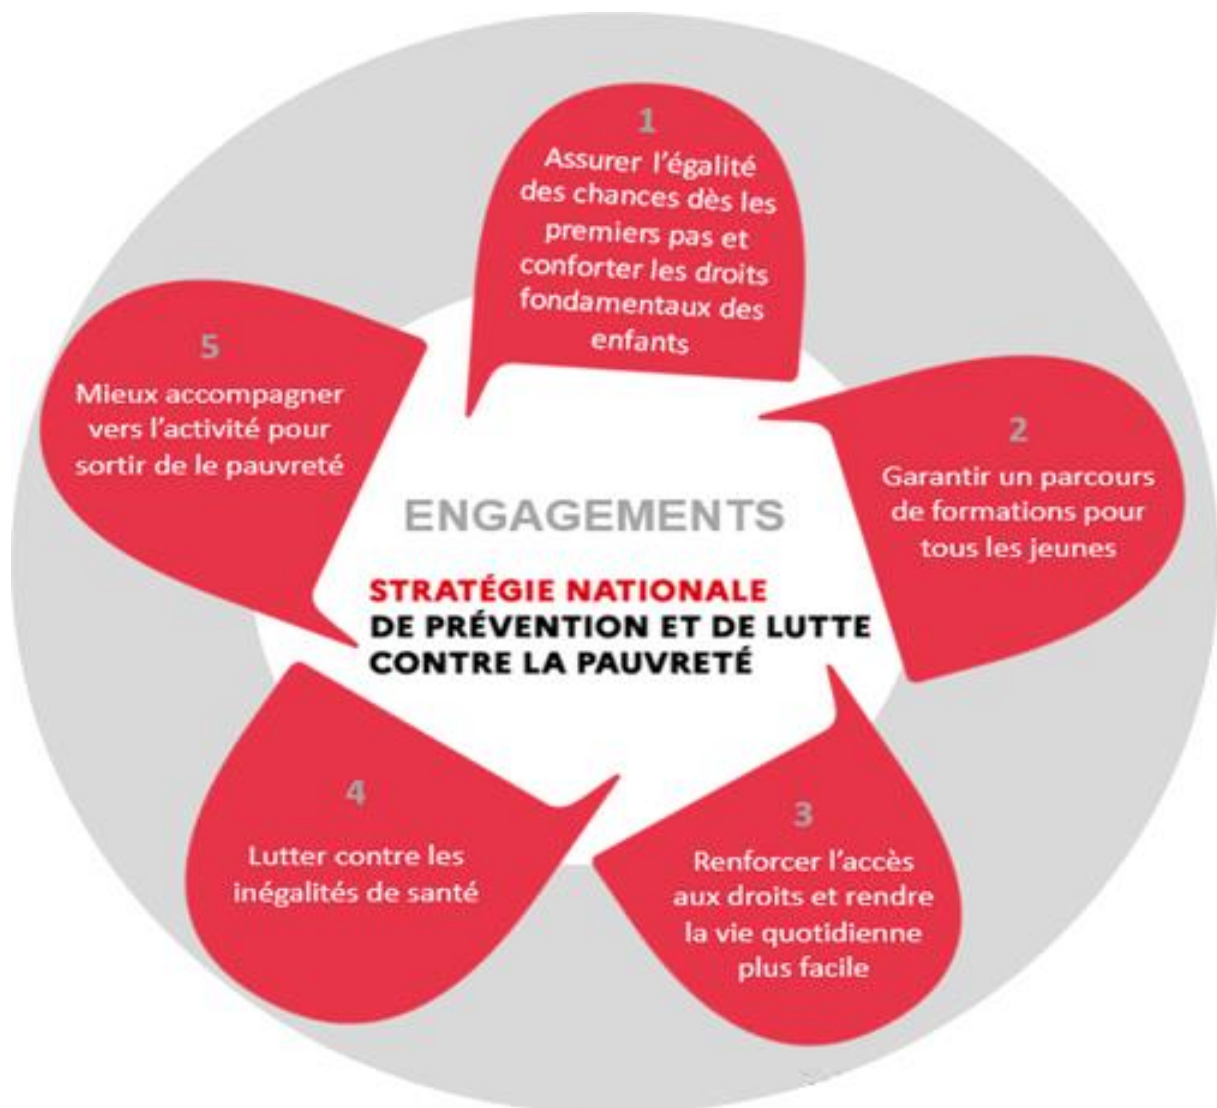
1
Assurer l'égalité des chances dès les premiers pas et conforter les droits fondamentaux des enfants

5
Mieux accompagner vers l'activité pour sortir de le pauvreté

2
Garantir un parcours de formations pour tous les jeunes

ENGAGEMENTS

STRATÉGIE NATIONALE
DE PRÉVENTION ET DE LUTTE CONTRE LA PAUVRETÉ

4
Lutter contre les inégalités de santé

3
Renforcer l'accès aux droits et rendre la vie quotidienne plus facile